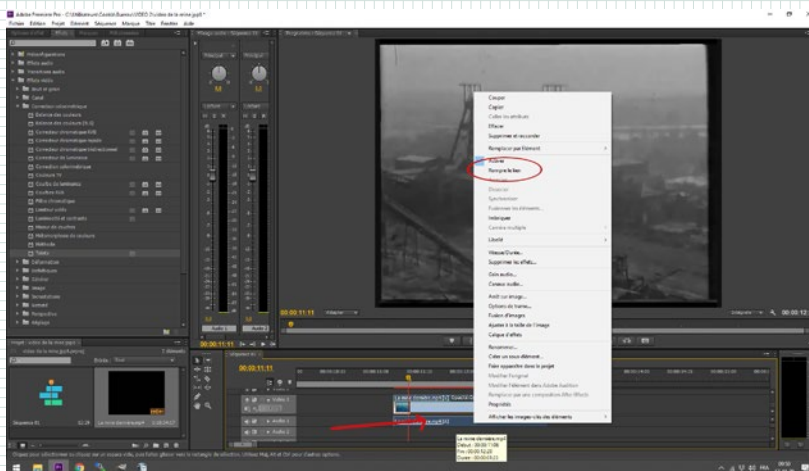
Adobe Premiere Pro - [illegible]
Fichier Edition Projet Elément Séquence Marqueur Titre Fenêtre Aide

Préconfigurations
Effets audio
Transitions audio
Effets vidéo
Canal
Correction colorimétrique
Correcteur chromatique RVB
Correcteur de luminance
Courbes de luminance
Courbes RVB
Filtre chromatique
Luminosité et contraste
Teinte

Couper
Copier
Coller les attributs
Effacer
Supprimer et raccorder
Remplacer par l'élément
Activer
Rompre le lien
Grouper
Dissocier
Synchroniser
Fusionner les éléments...
Imbriquer
Caméra multiple
Libellé
Vitesse/Durée...
Supprimer les effets...
Gain audio...
Couches audio...
Arrêt sur image...
Options de trame...
Fusion d'images
Ajuster à la taille de l'image
Calque d'effets
Renommer...
Créer un sous-élément...
Faire apparaître dans le projet
Modifier l'original
Modifier l'élément dans Adobe Audition
Remplacer par une composition After Effects
Propriétés
Afficher les images-clés des éléments

00:00:11:11
00:00:11:11
Séquence 01
Audio 1
Audio 2
Audio 3
La mine dernière.mp4
Début : 00:00:11:08
Fin : 00:00:12:20
Durée : 00:00:01:23